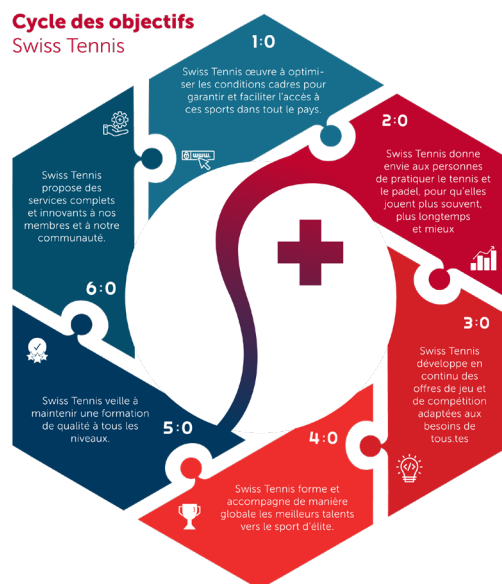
Cycle des objectifs
Swiss Tennis

1:0
Swiss Tennis œuvre à optimiser les conditions cadres pour garantir et faciliter l'accès à ces sports dans tout le pays.

2:0
Swiss Tennis donne envie aux personnes de pratiquer le tennis et le padel, pour qu'elles jouent plus souvent, plus longtemps et mieux

3:0
Swiss Tennis développe en continu des offres de jeu et de compétition adaptées aux besoins de tous.tes

4:0
Swiss Tennis forme et accompagne de manière globale les meilleurs talents vers le sport d'élite.

5:0
Swiss Tennis veille à maintenir une formation de qualité à tous les niveaux.

6:0
Swiss Tennis propose des services complets et innovants à nos membres et à notre communauté.

www